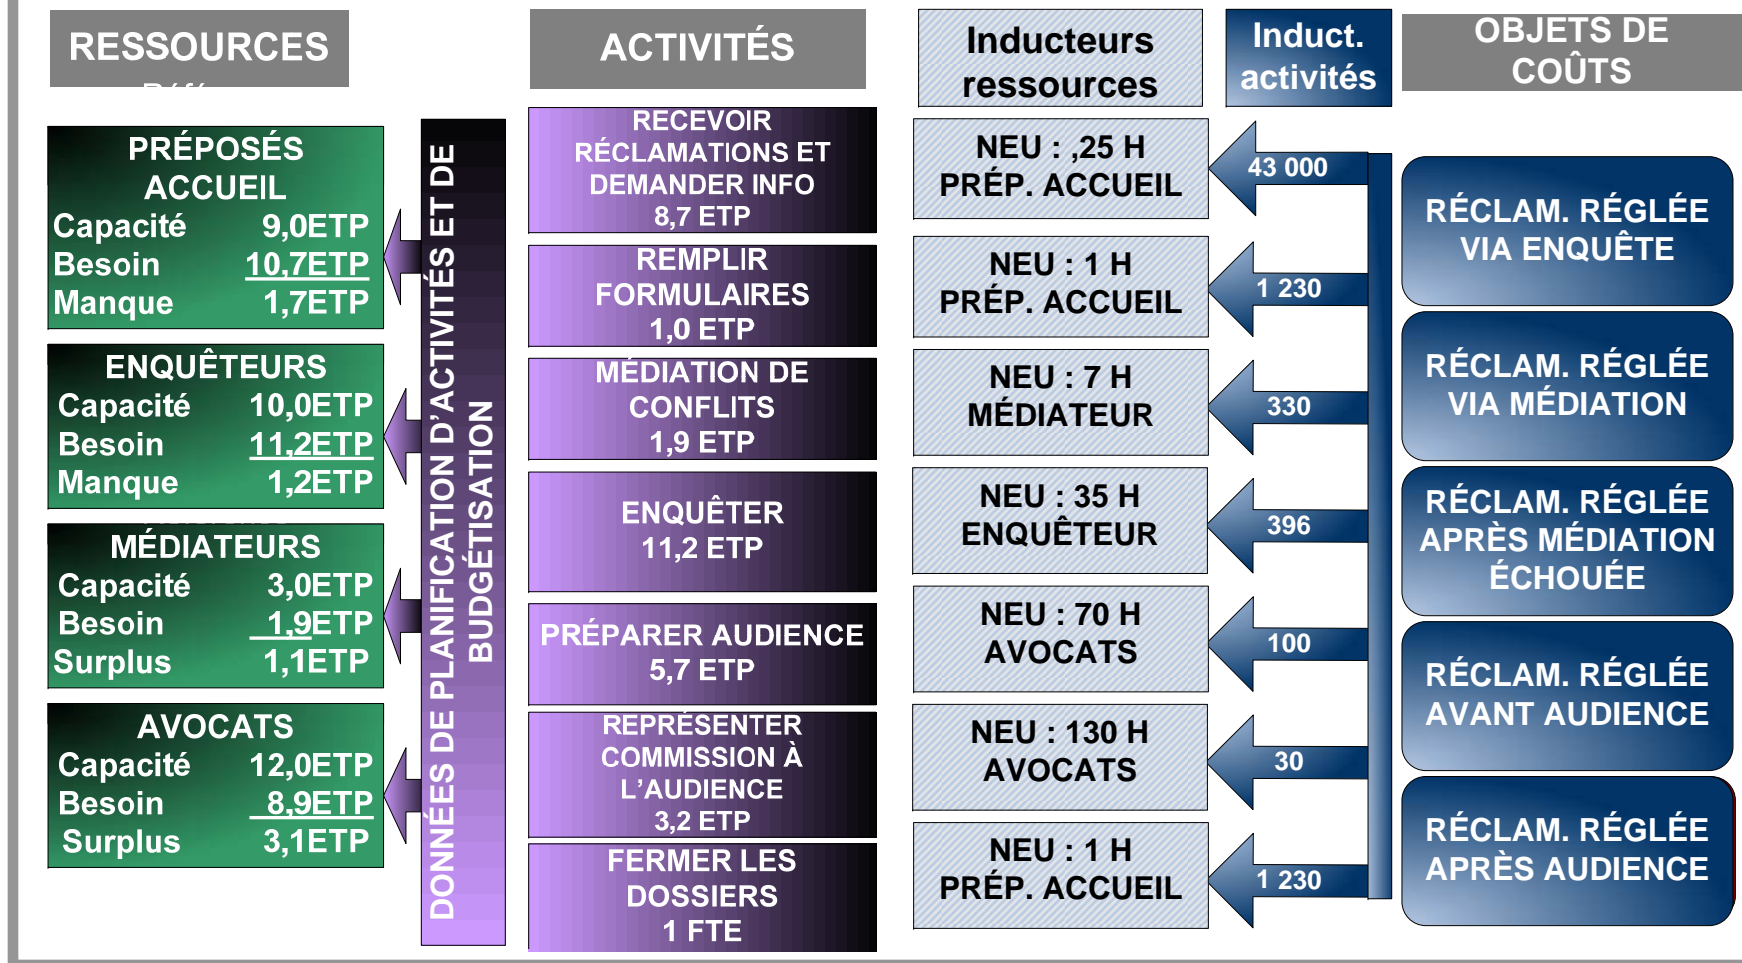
RESSOURCES

ACTIVITÉS

Inducteurs ressources

Induct. activités

OBJETS DE COÛTS

PRÉPOSÉS ACCUEIL
Capacité 9,0ETP
Besoin 10,7ETP
Manque 1,7ETP

ENQUÊTEURS
Capacité 10,0ETP
Besoin 11,2ETP
Manque 1,2ETP

MÉDIATEURS
Capacité 3,0ETP
Besoin 1,9ETP
Surplus 1,1ETP

AVOCATS
Capacité 12,0ETP
Besoin 8,9ETP
Surplus 3,1ETP

DONNÉES DE PLANIFICATION D'ACTIVITÉS ET DE BUDGÉTISATION

RECEVOIR RÉCLAMATIONS ET DEMANDER INFO 8,7 ETP

REMPLIR FORMULAIRES 1,0 ETP

MÉDIATION DE CONFLITS 1,9 ETP

ENQUÊTER 11,2 ETP

PRÉPARER AUDIENCE 5,7 ETP

REPRÉSENTER COMMISSION À L'AUDIENCE 3,2 ETP

FERMER LES DOSSIERS 1 FTE

NEU : ,25 H PRÉP. ACCUEIL

NEU : 1 H PRÉP. ACCUEIL

NEU : 7 H MÉDIATEUR

NEU : 35 H ENQUÊTEUR

NEU : 70 H AVOCATS

NEU : 130 H AVOCATS

NEU : 1 H PRÉP. ACCUEIL

43 000
1 230
330
396
100
30
1 230

RÉCLAM. RÉGLÉE VIA ENQUÊTE

RÉCLAM. RÉGLÉE VIA MÉDIATION

RÉCLAM. RÉGLÉE APRÈS MÉDIATION ÉCHOUÉE

RÉCLAM. RÉGLÉE AVANT AUDIENCE

RÉCLAM. RÉGLÉE APRÈS AUDIENCE